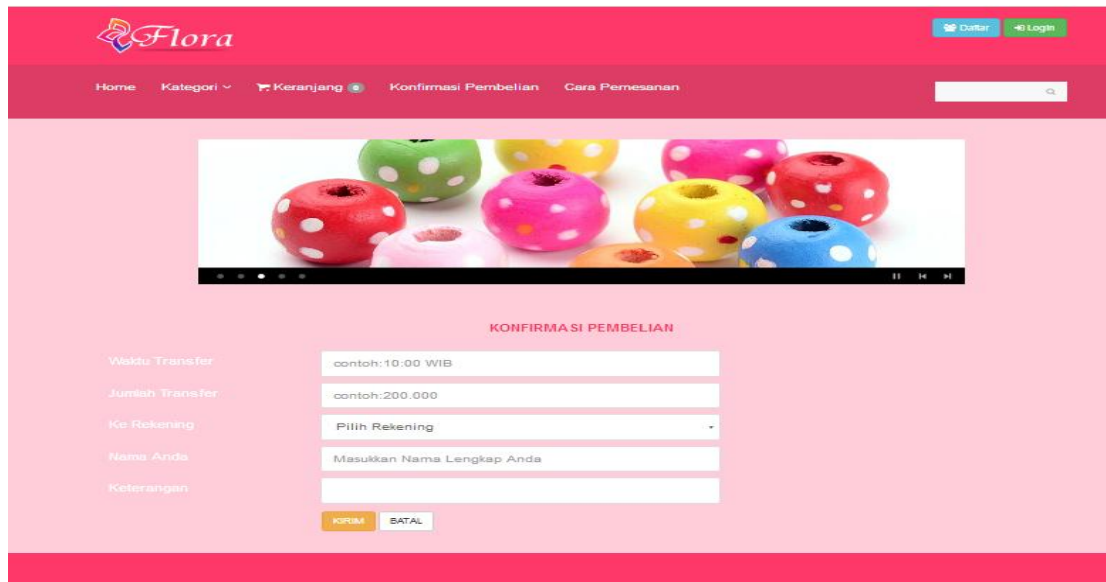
Flora

Daftar Login

Home Kategori Keranjang 0 Konfirmasi Pembelian Cara Pemesanan

KONFIRMASI PEMBELIAN

Waktu Transfer contoh:10:00 WIB

Jumlah Transfer contoh:200.000

Ke Rekening Pilih Rekening

Nama Anda Masukkan Nama Lengkap Anda

Keterangan

KIRIM BATAL